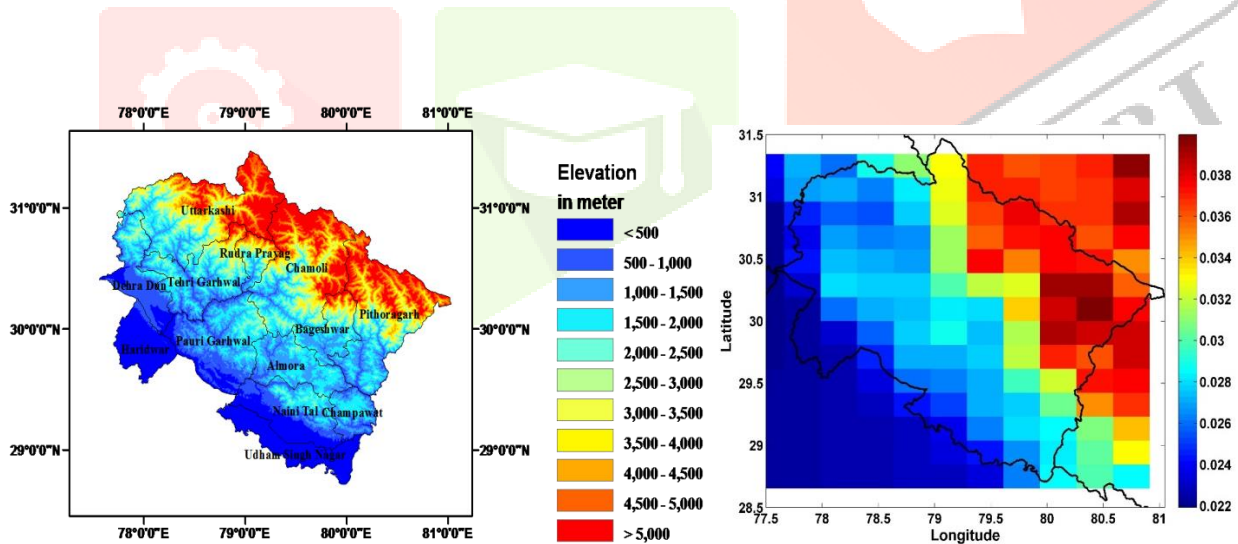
78°0'0"E 79°0'0"E 80°0'0"E 81°0'0"E

31°0'0"N
30°0'0"N
29°0'0"N

31°0'0"N
30°0'0"N
29°0'0"N

Uttarkashi
Rudra Prayag
Chamoli
Tehri Garhwal
Dehra Dun
Pithoragarh
Bageshwar
Pauri Garhwal
Haridwar
Almora
Naini Tal
Champawat
Udham Singh Nagar

78°0'0"E 79°0'0"E 80°0'0"E 81°0'0"E

Elevation
in meter

< 500
500 - 1,000
1,000 - 1,500
1,500 - 2,000
2,000 - 2,500
2,500 - 3,000
3,000 - 3,500
3,500 - 4,000
4,000 - 4,500
4,500 - 5,000
> 5,000

31.5
31
30.5
30
29.5
29
28.5

Latitude

77.5 78 78.5 79 79.5 80 80.5 81
Longitude

0.038
0.036
0.034
0.032
0.03
0.028
0.026
0.024
0.022